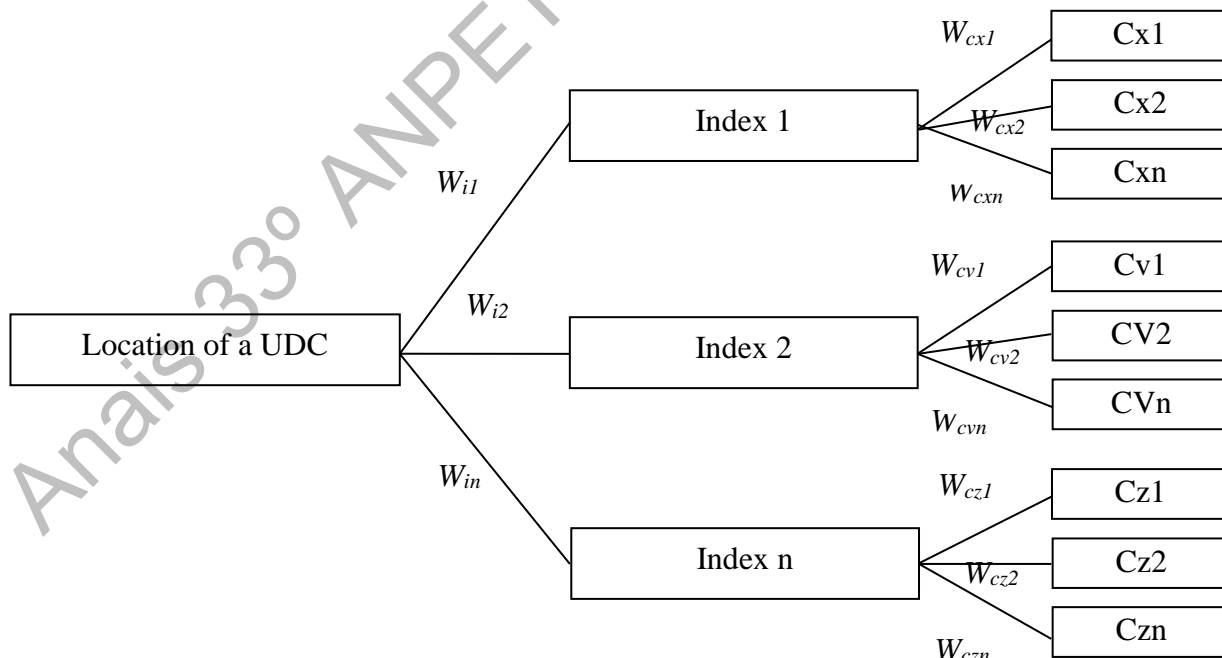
Anais 33º ANPE

Location of a UDC

$W_{i1}$

$W_{i2}$

$W_{in}$

Index 1

Index 2

Index n

$W_{cx1}$

$W_{cx2}$

$w_{cxn}$

Cx1

Cx2

Cxn

$W_{cv1}$

$W_{cv2}$

$W_{cvn}$

Cv1

CV2

CVn

$W_{cz1}$

$W_{cz2}$

$W_{czn}$

Cz1

Cz2

Czn